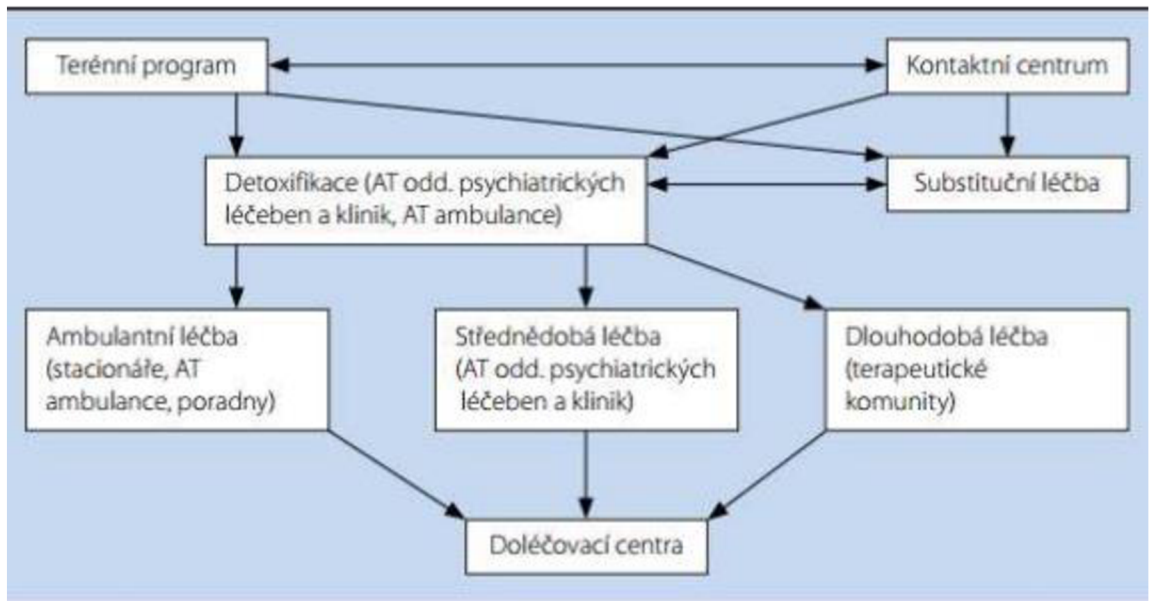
Terénní program

Kontaktní centrum

Detoxifikace (AT odd. psychiatrických léčeben a klinik, AT ambulance)

Substituční léčba

Ambulantní léčba (stacionáře, AT ambulance, poradny)

Střednědobá léčba (AT odd. psychiatrických léčeben a klinik)

Dlouhodobá léčba (terapeutické komunity)

Doléčovací centra